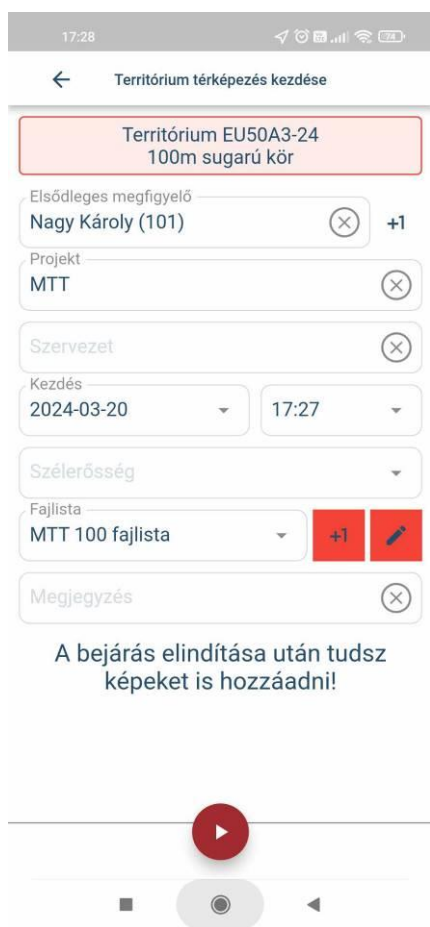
17:28

Territórium térképezés kezdése

Territórium EU50A3-24
100m sugarú kör

Elsődleges megfigyelő
Nagy Károly (101)
+1

Projekt
MTT

Szervezet

Kezdés
2024-03-20
17:27

Szélerősség

Fajlista
MTT 100 fajlista
+1

Megjegyzés

A bejárás elindítása után tudsz képeket is hozzáadni!